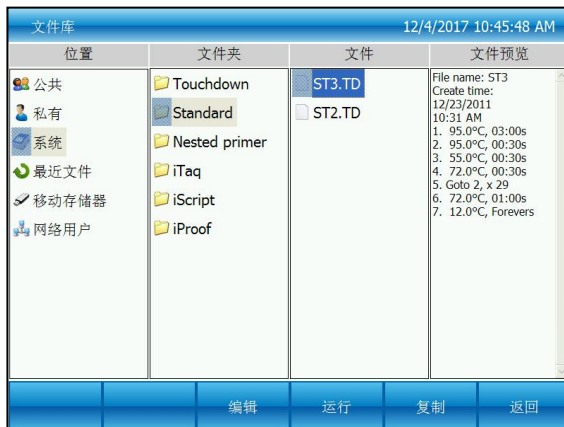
文件库 12/4/2017 10:45:48 AM

| 位置 | 文件夹 | 文件 | 文件预览 |
|---|---|---|---|
| 公共 | Touchdown | ST3.TD | File name: ST3 |
| 私有 | Standard | ST2.TD | Create time: 12/23/2011 10:31 AM |
| 系统 | Nested primer | | 1. 95.0°C, 03:00s |
| 最近文件 | iTaq | | 2. 95.0°C, 00:30s |
| 移动存储器 | iScript | | 3. 55.0°C, 00:30s |
| 网络用户 | iProof | | 4. 72.0°C, 00:30s |
| | | | 5. Goto 2, x 29 |
| | | | 6. 72.0°C, 01:00s |
| | | | 7. 12.0°C, Forevers |

编辑 运行 复制 返回